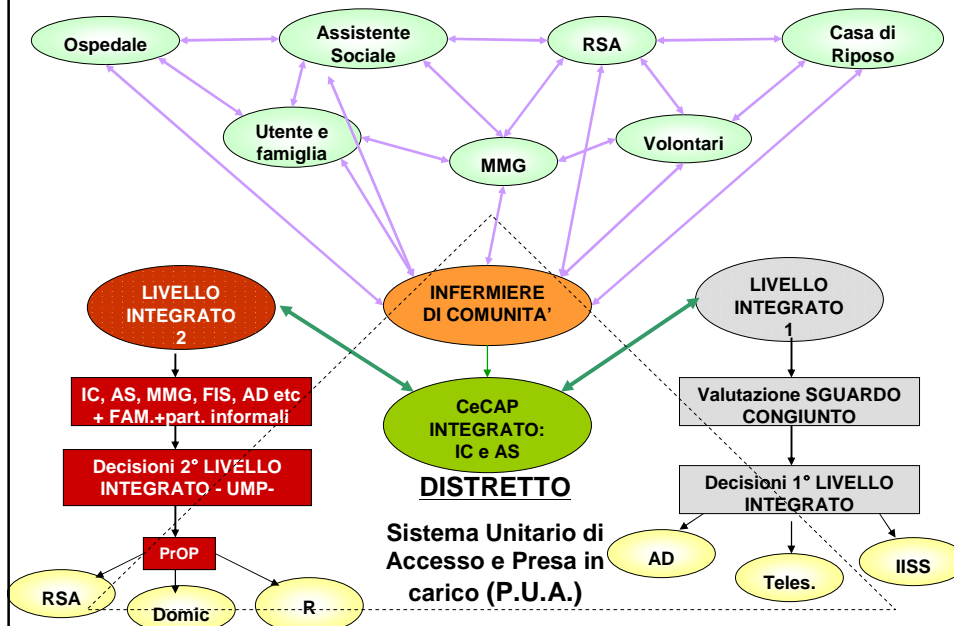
Ospedale

Assistente Sociale

RSA

Casa di Riposo

Utente e famiglia

MMG

Volontari

LIVELLO INTEGRATO 2

INFERMIERE DI COMUNITA'

LIVELLO INTEGRATO 1

IC, AS, MMG, FIS, AD etc + FAM.+part. informali

CeCAP INTEGRATO: IC e AS

Valutazione SGUARDO CONGIUNTO

Decisioni 2° LIVELLO INTEGRATO - UMP-

DISTRETTO

Decisioni 1° LIVELLO INTEGRATO

Sistema Unitario di Accesso e Presa in carico (P.U.A.)

PrOP

RSA

Domic

R

AD

Teles.

IISS